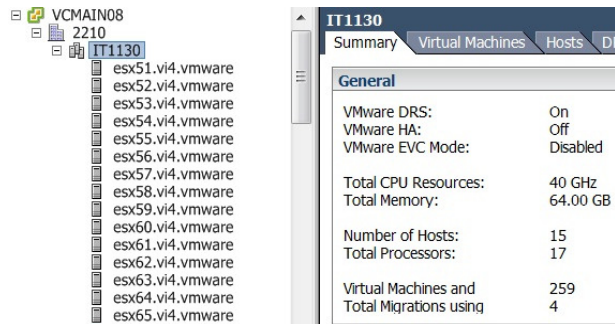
VCMAIN08
2210
IT1130
esx51.vi4.vmware
esx52.vi4.vmware
esx53.vi4.vmware
esx54.vi4.vmware
esx55.vi4.vmware
esx56.vi4.vmware
esx57.vi4.vmware
esx58.vi4.vmware
esx59.vi4.vmware
esx60.vi4.vmware
esx61.vi4.vmware
esx62.vi4.vmware
esx63.vi4.vmware
esx64.vi4.vmware
esx65.vi4.vmware

IT1130
Summary | Virtual Machines | Hosts | D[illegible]

General

| | |
|---|---|
| VMware DRS: | On |
| VMware HA: | Off |
| VMware EVC Mode: | Disabled |
| Total CPU Resources: | 40 GHz |
| Total Memory: | 64.00 GB |
| Number of Hosts: | 15 |
| Total Processors: | 17 |
| Virtual Machines and | 259 |
| Total Migrations using | 4 |